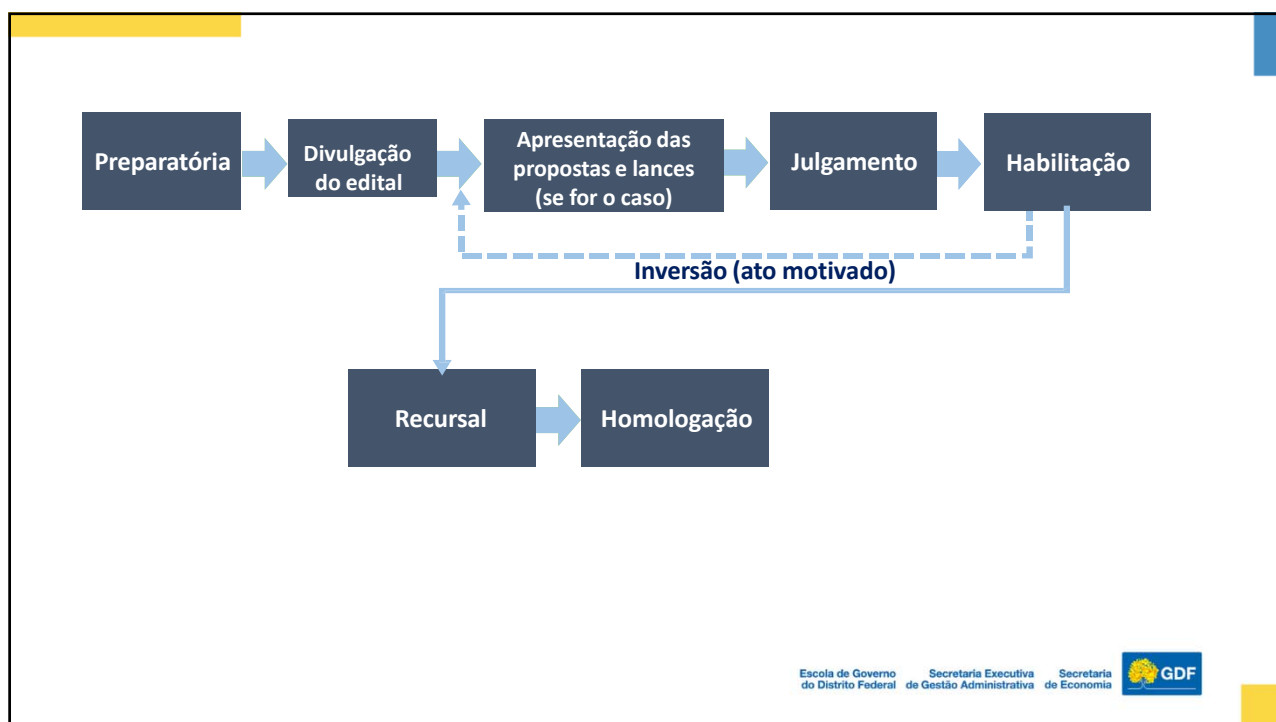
Preparatória

Divulgação do edital

Apresentação das propostas e lances (se for o caso)

Julgamento

Habilitação

Inversão (ato motivado)

Recursal

Homologação

Escola de Governo do Distrito Federal

Secretaria Executiva de Gestão Administrativa

Secretaria de Economia

GDF